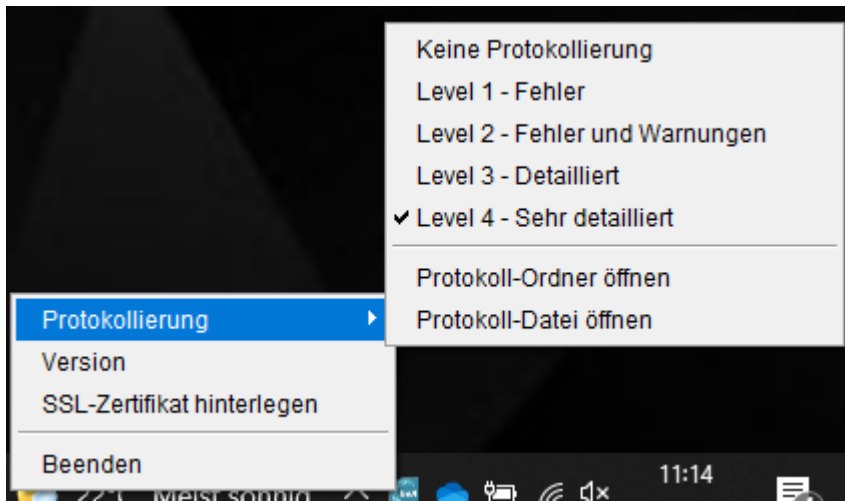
Keine Protokollierung
Level 1 - Fehler
Level 2 - Fehler und Warnungen
Level 3 - Detailliert
✔ Level 4 - Sehr detailliert

Protokoll-Ordner öffnen
Protokoll-Datei öffnen

Protokollierung
Version
SSL-Zertifikat hinterlegen

Beenden

22°C Meist sonnig

11:14